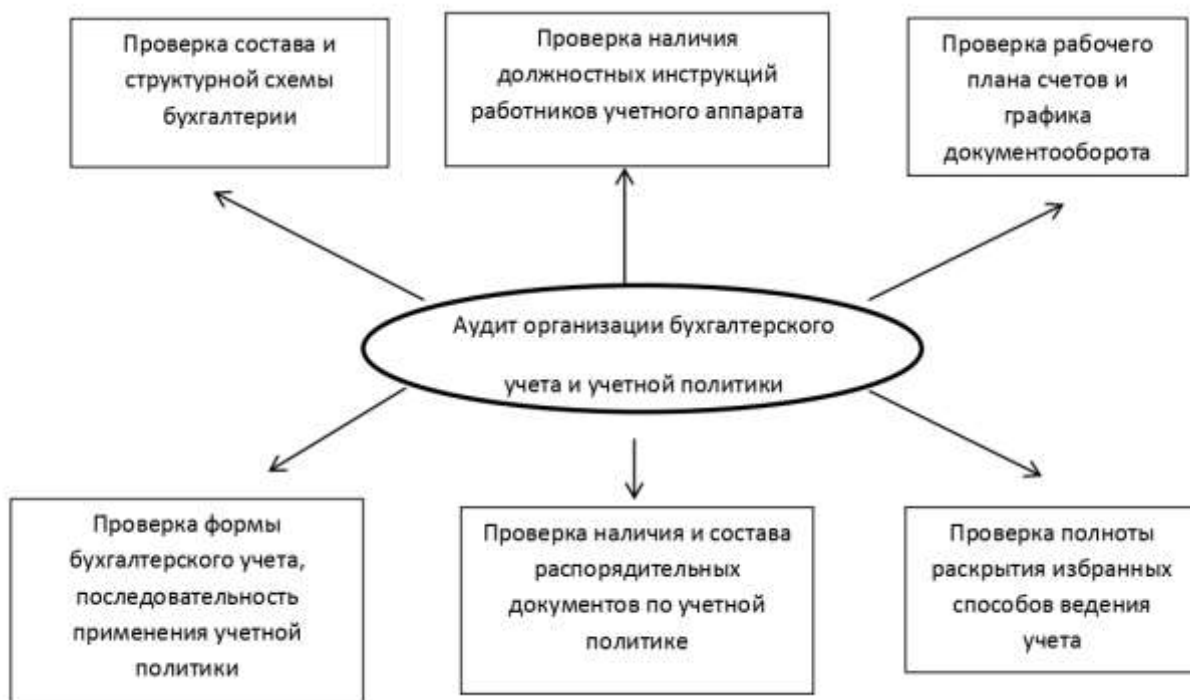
Проверка состава и структурной схемы бухгалтерии

Проверка наличия должностных инструкций работников учетного аппарата

Проверка рабочего плана счетов и графика документооборота

Аудит организации бухгалтерского учета и учетной политики

Проверка формы бухгалтерского учета, последовательность применения учетной политики

Проверка наличия и состава распорядительных документов по учетной политике

Проверка полноты раскрытия избранных способов ведения учета